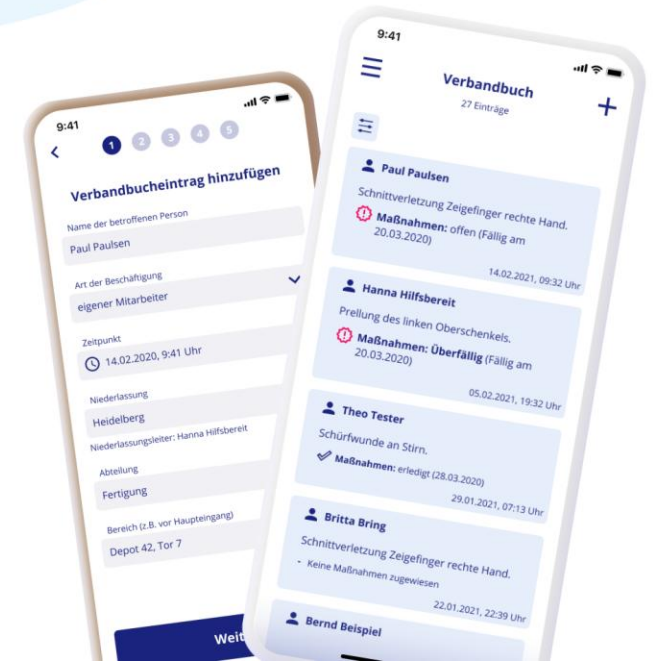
9:41

1 2 3 4 5

Verbandbucheintrag hinzufügen

Name der betroffenen Person
Paul Paulsen

Art der Beschäftigung
eigener Mitarbeiter

Zeitpunkt
14.02.2020, 9:41 Uhr

Niederlassung
Heidelberg
Niederlassungsleiter: Hanna Hilfsbereit

Abteilung
Fertigung

Bereich (z.B. vor Haupteingang)
Depot 42, Tor 7

Weit

9:41

Verbandbuch
27 Einträge

Paul Paulsen
Schnittverletzung Zeigefinger rechte Hand.
Maßnahmen: offen (Fällig am 20.03.2020)
14.02.2021, 09:32 Uhr

Hanna Hilfsbereit
Prellung des linken Oberschenkels.
Maßnahmen: Überfällig (Fällig am 20.03.2020)
05.02.2021, 19:32 Uhr

Theo Tester
Schürfwunde an Stirn.
Maßnahmen: erledigt (28.03.2020)
29.01.2021, 07:13 Uhr

Britta Bring
Schnittverletzung Zeigefinger rechte Hand.
- Keine Maßnahmen zugewiesen
22.01.2021, 22:39 Uhr

Bernd Beispiel